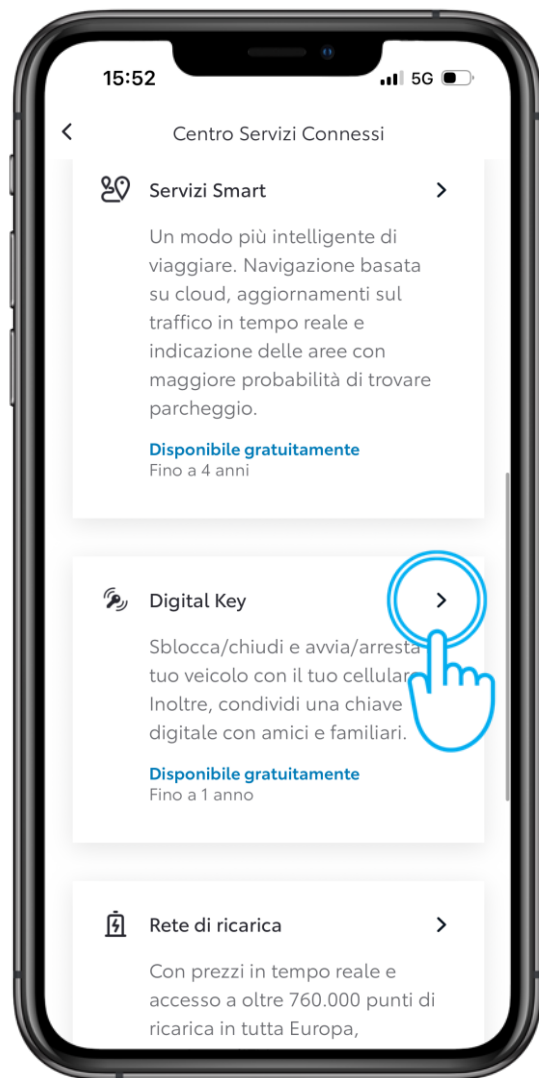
15:52
5G

<

Centro Servizi Connessi

Servizi Smart >

Un modo più intelligente di viaggiare. Navigazione basata su cloud, aggiornamenti sul traffico in tempo reale e indicazione delle aree con maggiore probabilità di trovare parcheggio.

Disponibile gratuitamente
Fino a 4 anni

Digital Key >

Sblocca/chiudi e avvia/arresta tuo veicolo con il tuo cellular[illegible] Inoltre, condividi una chiave digitale con amici e familiari.

Disponibile gratuitamente
Fino a 1 anno

Rete di ricarica >

Con prezzi in tempo reale e accesso a oltre 760.000 punti di ricarica in tutta Europa,